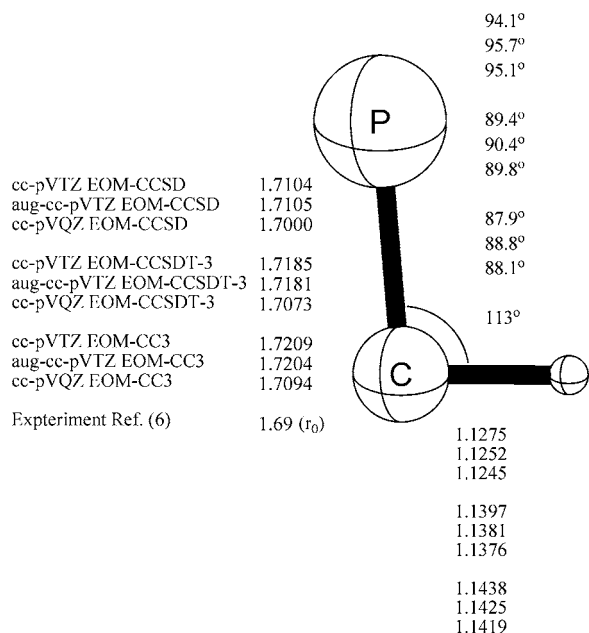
94.1°
95.7°
95.1°

89.4°
90.4°
89.8°

87.9°
88.8°
88.1°

113°

P

C

cc-pVTZ EOM-CCSD 1.7104
aug-cc-pVTZ EOM-CCSD 1.7105
cc-pVQZ EOM-CCSD 1.7000

cc-pVTZ EOM-CCSDT-3 1.7185
aug-cc-pVTZ EOM-CCSDT-3 1.7181
cc-pVQZ EOM-CCSDT-3 1.7073

cc-pVTZ EOM-CC3 1.7209
aug-cc-pVTZ EOM-CC3 1.7204
cc-pVQZ EOM-CC3 1.7094

Expteriment Ref. (6) 1.69 ($r_0$)

1.1275
1.1252
1.1245

1.1397
1.1381
1.1376

1.1438
1.1425
1.1419